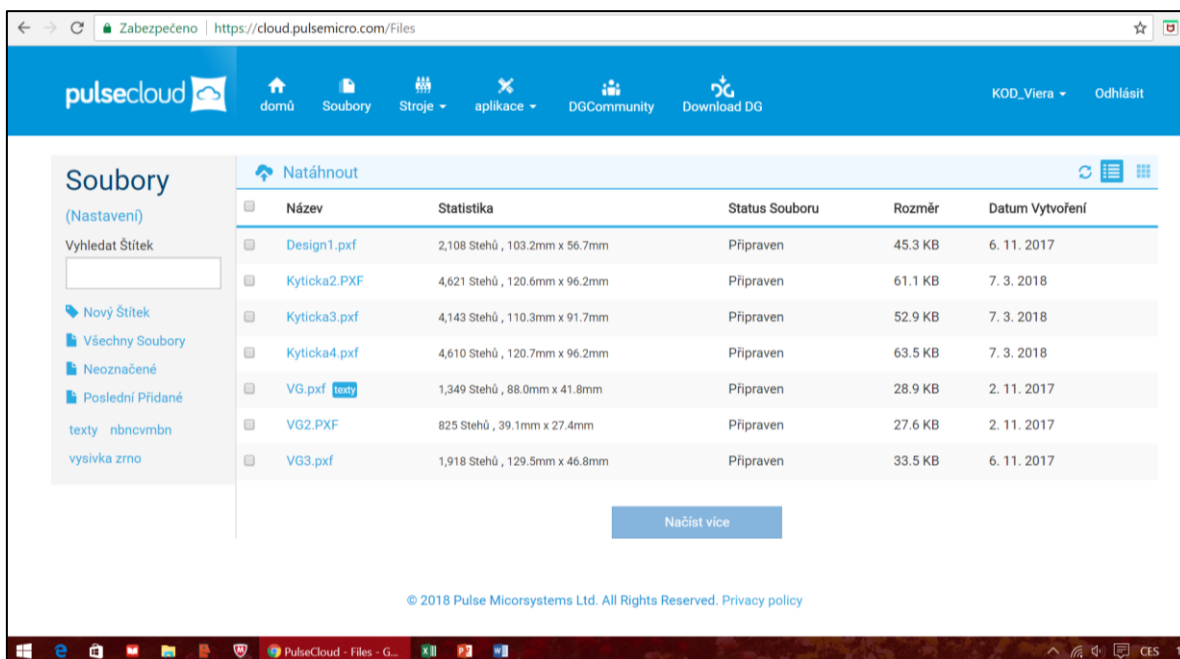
Zabezpečeno | https://cloud.pulsemicro.com/Files

pulsecloud

domů Soubory Stroje aplikace DGCommunity Download DG

KOD_Viera Odhlásit

Soubory
(Nastavení)
Vyhledat Štítek

Nový Štítek
Všechny Soubory
Neoznačené
Poslední Přidané
texty nbncvmbn
vysivka zrno

Natáhnout

| Název | Statistika | Status Souboru | Rozměr | Datum Vytvoření |
|---|---|---|---|---|
| Design1.pxf | 2,108 Stehů , 103.2mm x 56.7mm | Připraven | 45.3 KB | 6. 11. 2017 |
| Kyticka2.PXF | 4,621 Stehů , 120.6mm x 96.2mm | Připraven | 61.1 KB | 7. 3. 2018 |
| Kyticka3.pxf | 4,143 Stehů , 110.3mm x 91.7mm | Připraven | 52.9 KB | 7. 3. 2018 |
| Kyticka4.pxf | 4,610 Stehů , 120.7mm x 96.2mm | Připraven | 63.5 KB | 7. 3. 2018 |
| VG.pxf texty | 1,349 Stehů , 88.0mm x 41.8mm | Připraven | 28.9 KB | 2. 11. 2017 |
| VG2.PXF | 825 Stehů , 39.1mm x 27.4mm | Připraven | 27.6 KB | 2. 11. 2017 |
| VG3.pxf | 1,918 Stehů , 129.5mm x 46.8mm | Připraven | 33.5 KB | 6. 11. 2017 |

Načíst více

© 2018 Pulse Micorsystems Ltd. All Rights Reserved. Privacy policy

PulseCloud - Files - G... CES